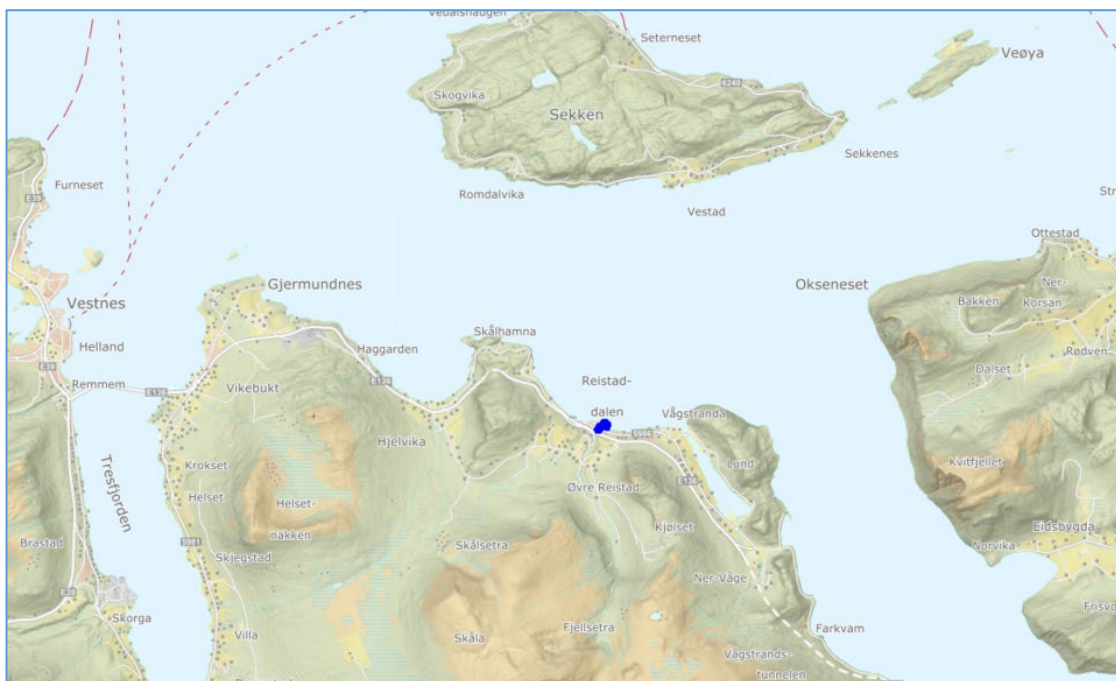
Vedalshaugen
Seterneset
Veøya
Skogvika
Sekken
Sekkenes
Furneset
Romdalvika
Vestad
Str
Ottestad
Gjermundnes
Okseneset
Vestnes
Skålhamna
Bakken
Ner-
Korsan
Helland
Haggarden
Rødven
Remmem
Reistad-
dalen
Dalset
Vikebukt
Vågstranda
Hjelvika
Lund
Tresfjorden
Krokset
Øvre Reistad
Kvitfjellet
Helset
Helset-
nakken
Kjølset
Brastad
Skjegstad
Skålsetra
Norvika
Eidsbygda
Ner-Våge
Skorga
Frisvo
Villa
Skåla
Fjellsetra
Farkvam
Vågstrands-
tunnelen
E39
E136
E136
E136
5981
E39
E136
5240